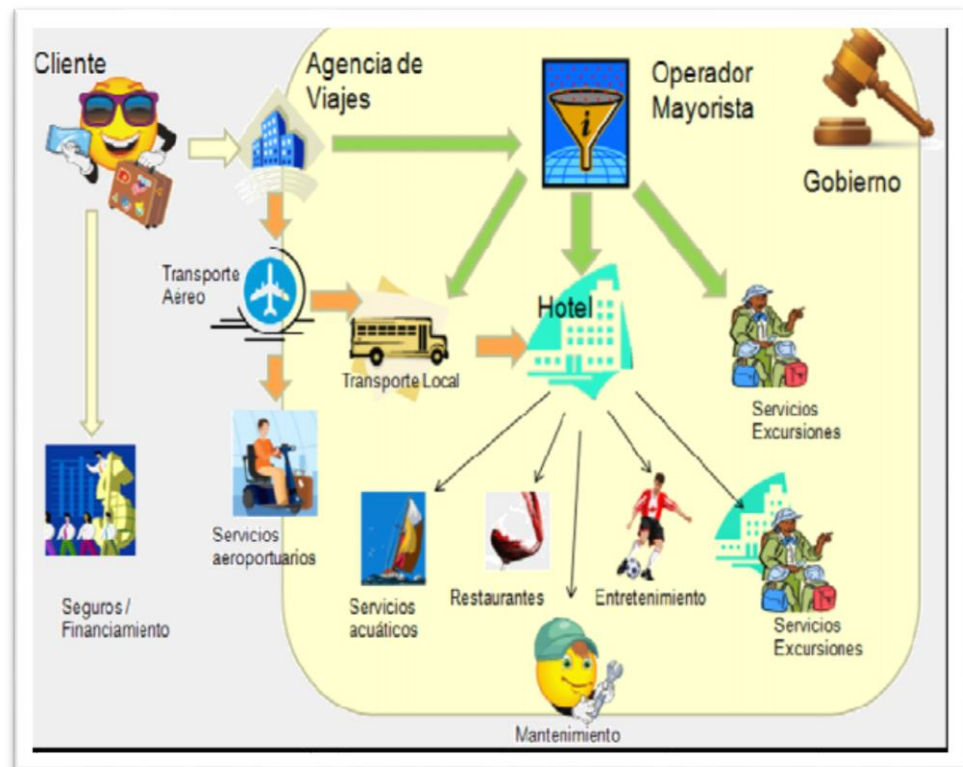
Cliente

Agencia de Viajes

Operador Mayorista

Gobierno

Transporte Aéreo

Hotel

Transporte Local

Servicios Excursiones

Servicios aeroportuarios

Seguros / Financiamiento

Servicios acuáticos

Restaurantes

Entretenimiento

Servicios Excursiones

Mantenimiento